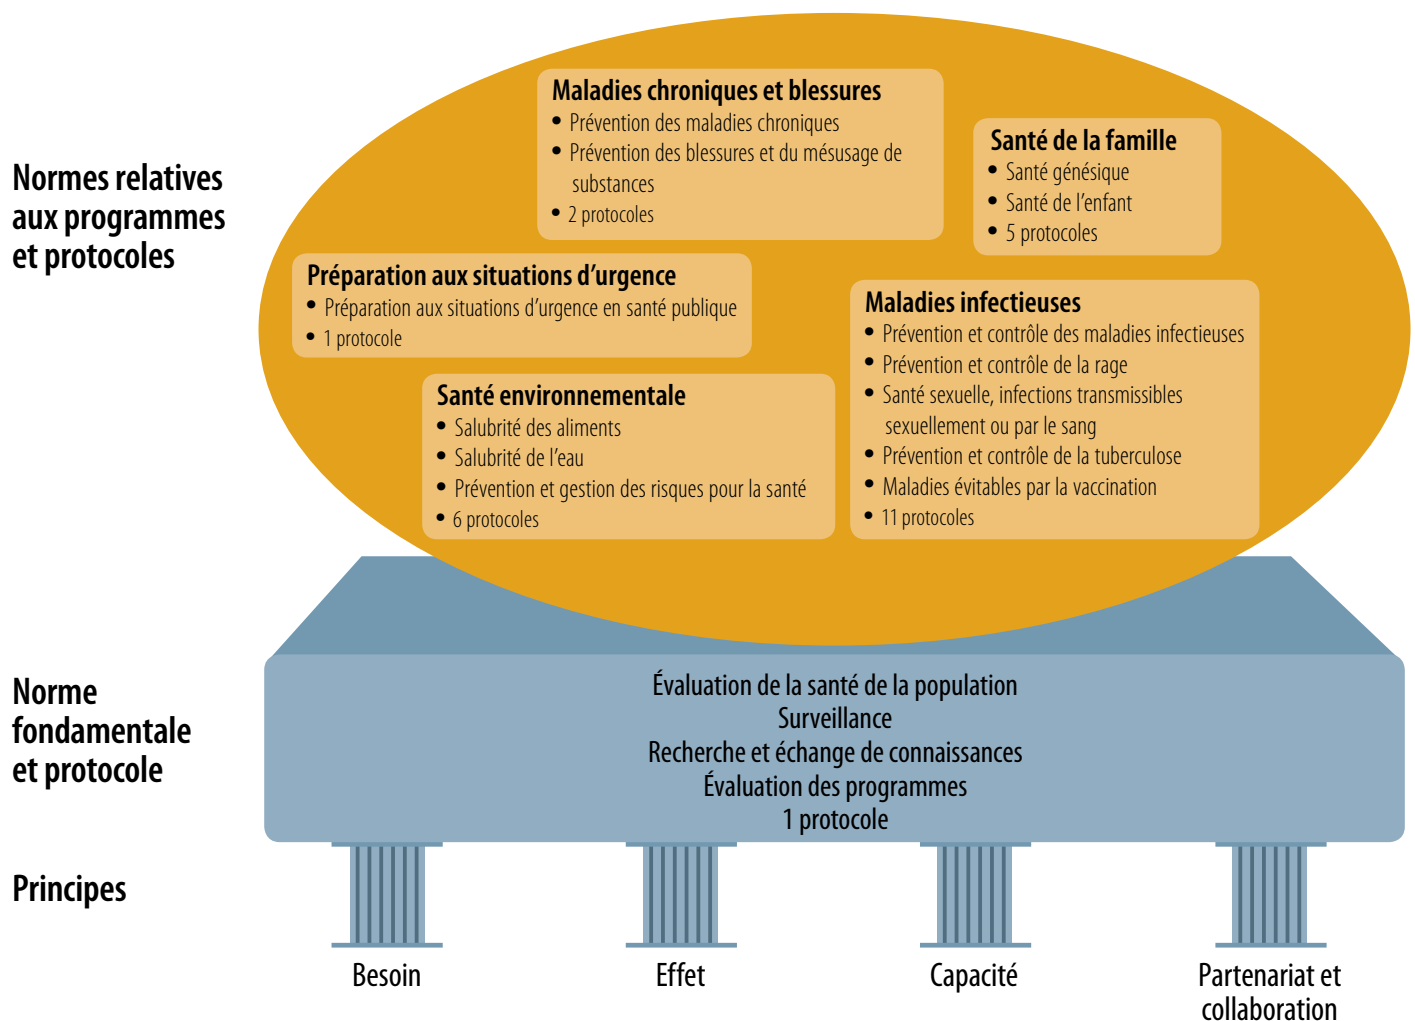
Normes relatives aux programmes et protocoles

Maladies chroniques et blessures
• Prévention des maladies chroniques
• Prévention des blessures et du mésusage de substances
• 2 protocoles

Santé de la famille
• Santé génésique
• Santé de l'enfant
• 5 protocoles

Préparation aux situations d'urgence
• Préparation aux situations d'urgence en santé publique
• 1 protocole

Maladies infectieuses
• Prévention et contrôle des maladies infectieuses
• Prévention et contrôle de la rage
• Santé sexuelle, infections transmissibles sexuellement ou par le sang
• Prévention et contrôle de la tuberculose
• Maladies évitables par la vaccination
• 11 protocoles

Santé environnementale
• Salubrité des aliments
• Salubrité de l'eau
• Prévention et gestion des risques pour la santé
• 6 protocoles

Norme fondamentale et protocole

Évaluation de la santé de la population
Surveillance
Recherche et échange de connaissances
Évaluation des programmes
1 protocole

Principes

Besoin

Effet

Capacité

Partenariat et collaboration